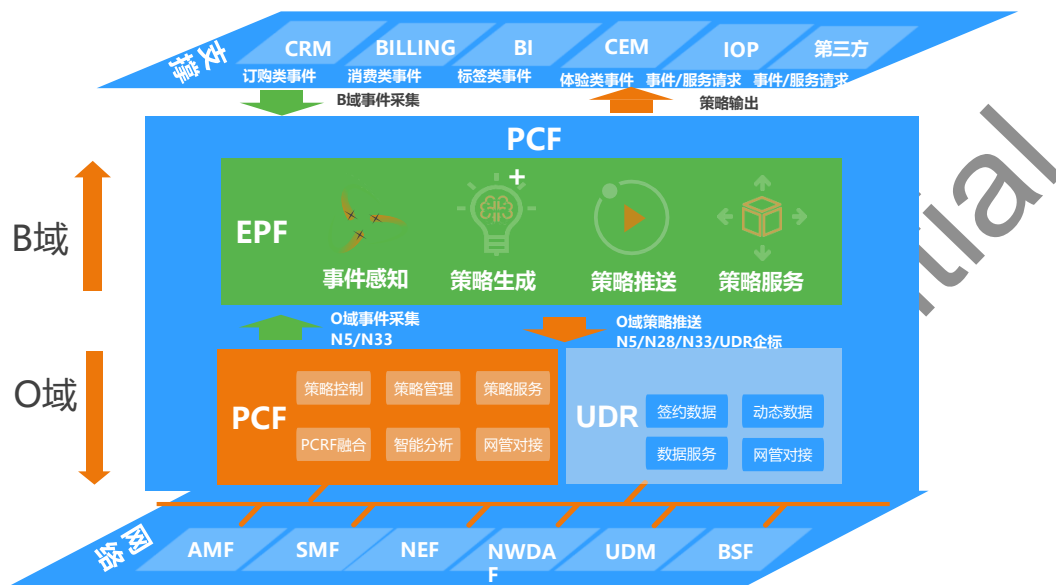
支撑
CRM BILLING BI CEM IOP 第三方
订购类事件 消费类事件 标签类事件 体验类事件 事件/服务请求 事件/服务请求
B域事件采集
策略输出
PCF
B域
EPF
事件感知 策略生成 策略推送 策略服务
O域事件采集
N5/N33
O域策略推送
N5/N28/N33/UDR企标
O域
PCF
策略控制 策略管理 策略服务
PCRF融合 智能分析 网管对接
UDR
签约数据 动态数据
数据服务 网管对接
网络
AMF SMF NEF NWDAF UDM BSF
tial